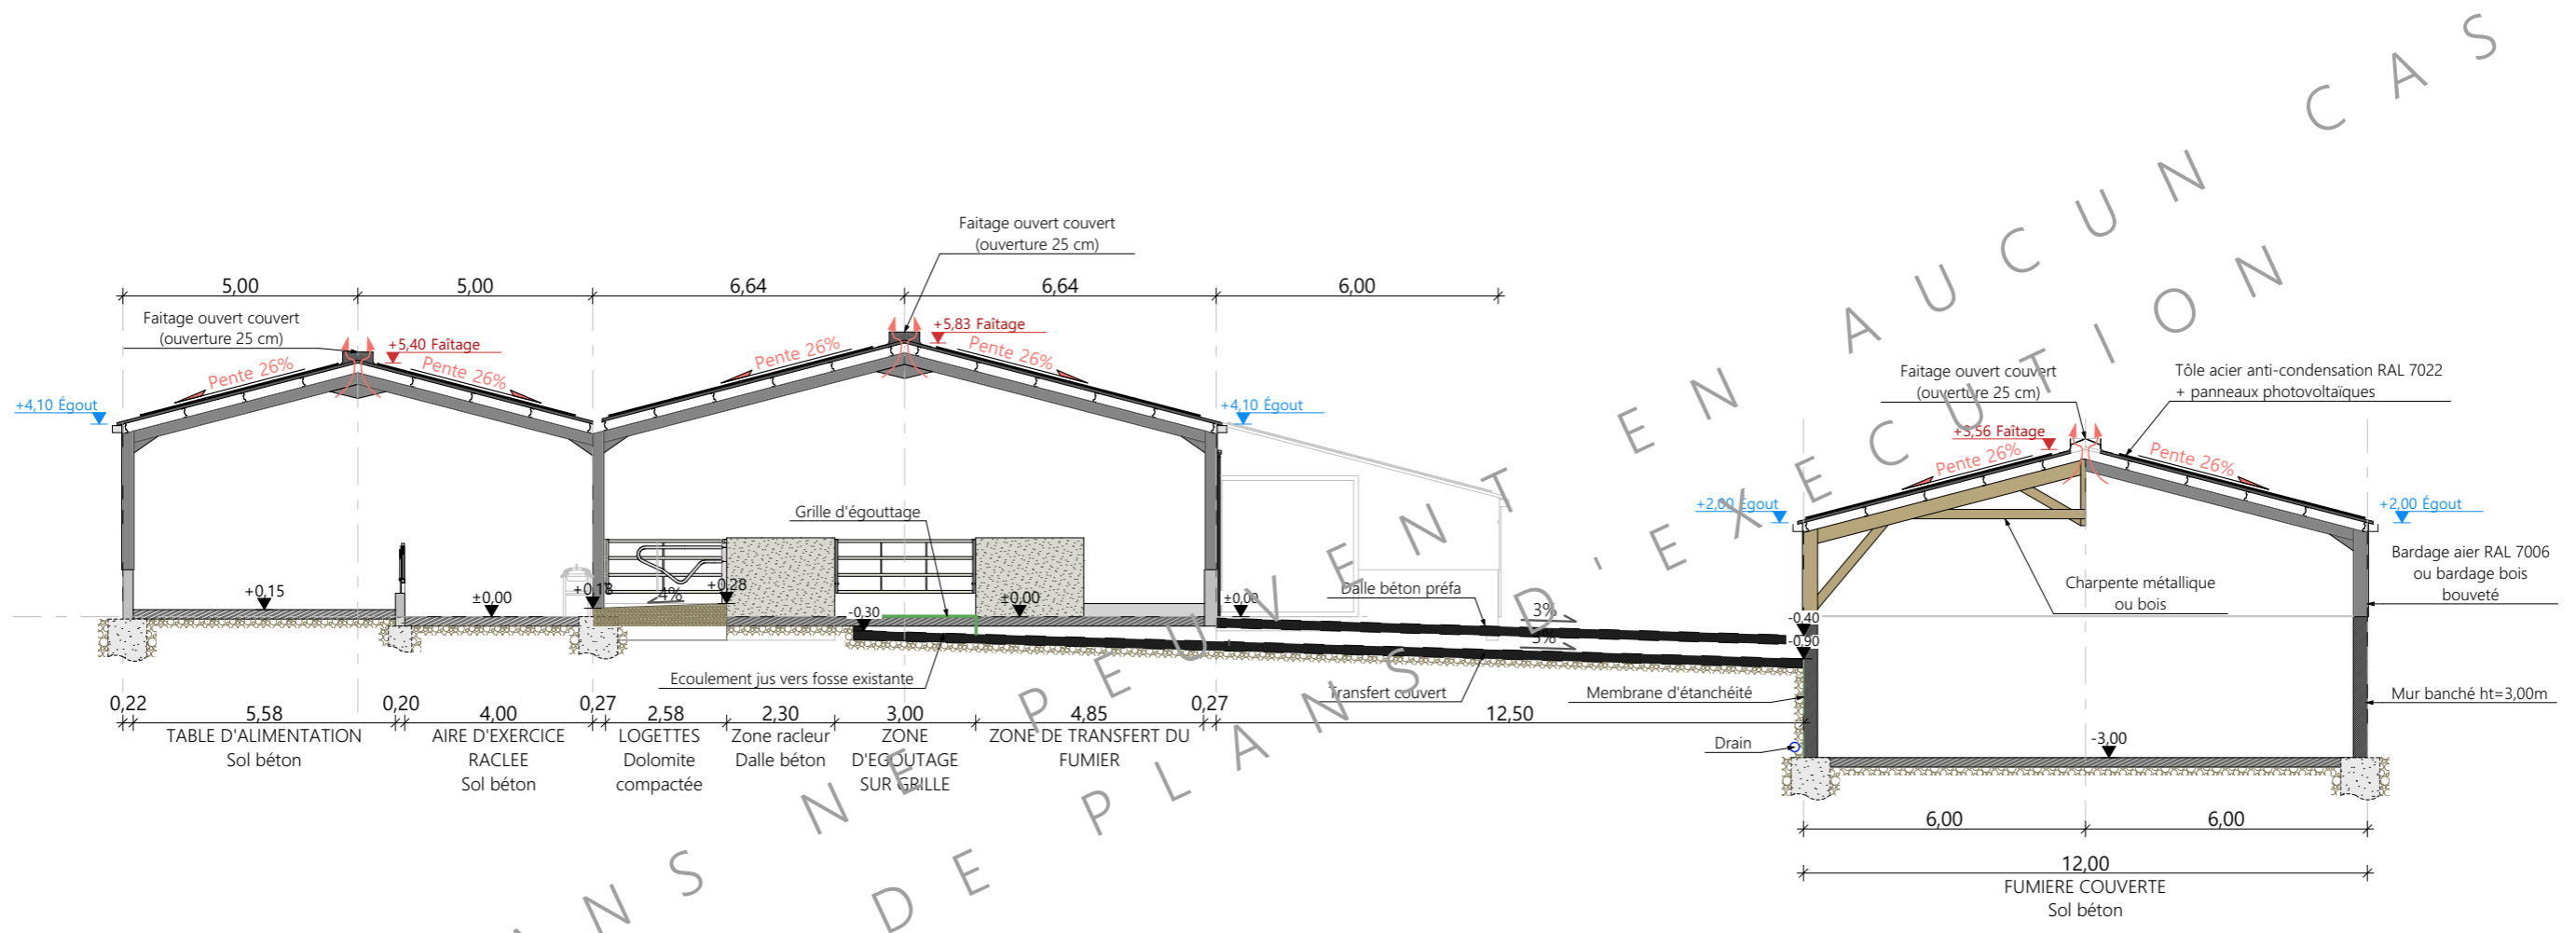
Faitage ouvert couvert
(ouverture 25 cm)

5,00
5,00
6,64
6,64
6,00

Faitage ouvert couvert
(ouverture 25 cm)

+5,40 Faîtage
+5,83 Faîtage

Pente 26%
Pente 26%
Pente 26%
Pente 26%

+4,10 Égout
+4,10 Égout

Faitage ouvert couvert
(ouverture 25 cm)

Tôle acier anti-condensation RAL 7022
+ panneaux photovoltaïques

+3,56 Faîtage
Pente 26%
Pente 26%

+2,00 Égout
+2,00 Égout

Grille d'égouttage

+0,15
±0,00
+0,13
4%
+0,28
-0,30
±0,00
±0,00

Dalle béton préfa
3%
3%

Charpente métallique
ou bois

Bardage aier RAL 7006
ou bardage bois
bouveté

-0,40
-0,90

Ecoulement jus vers fosse existante
Transfert couvert
Membrane d'étanchéité
Mur banché ht=3,00m
Drain
-3,00

0,22
5,58
0,20
4,00
0,27
2,58
2,30
3,00
4,85
0,27
12,50

TABLE D'ALIMENTATION
Sol béton

AIRE D'EXERCICE
RACLEE
Sol béton

LOGETTES
Dolomite
compactée

Zone racleur
Dalle béton

ZONE
D'EGOUTTAGE
SUR GRILLE

ZONE DE TRANSFERT DU
FUMIER

6,00
6,00
12,00
FUMIERE COUVERTE
Sol béton

CES PLANS NE PEUVENT EN AUCUN CAS
DE PLANS D'EXECUTION